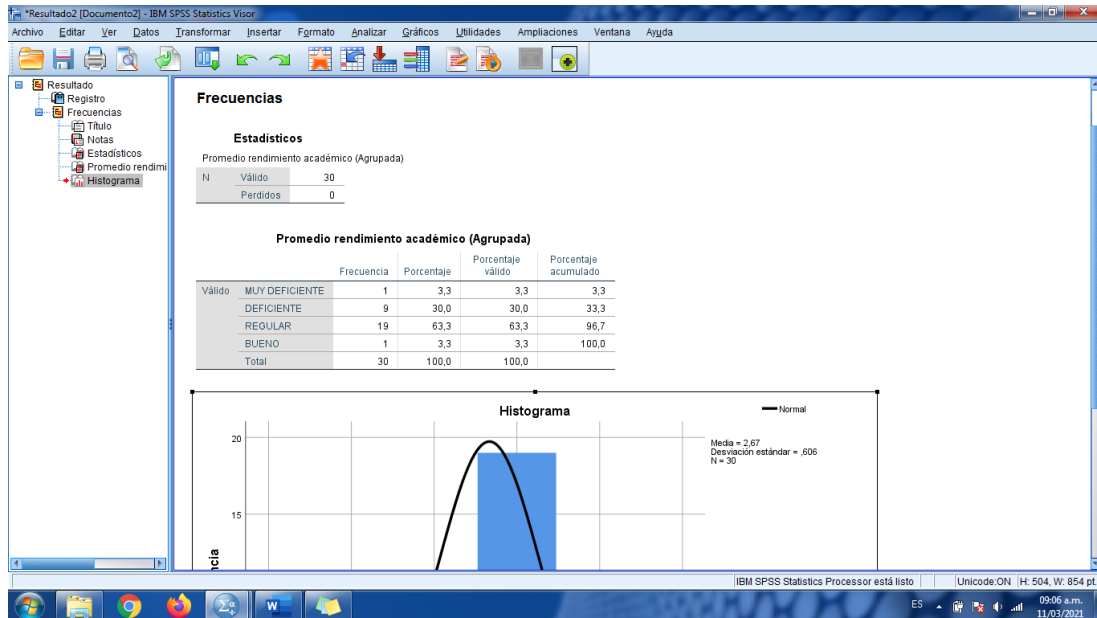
*Resultado2 [Documento2] - IBM SPSS Statistics Visor

Archivo Editar Ver Datos Transformar Insertar Formato Analizar Gráficos Utilidades Ampliaciones Ventana Ayuda

Resultado
Registro
Frecuencias
Título
Notas
Estadísticos
Promedio rendimi
Histograma

Frecuencias

Estadísticos

Promedio rendimiento académico (Agrupada)

| N | Válido | 30 |
|---|---|---|
| | Perdidos | 0 |

Promedio rendimiento académico (Agrupada)

| | | Frecuencia | Porcentaje | Porcentaje válido | Porcentaje acumulado |
|---|---|---|---|---|---|
| Válido | MUY DEFICIENTE | 1 | 3,3 | 3,3 | 3,3 |
| | DEFICIENTE | 9 | 30,0 | 30,0 | 33,3 |
| | REGULAR | 19 | 63,3 | 63,3 | 96,7 |
| | BUENO | 1 | 3,3 | 3,3 | 100,0 |
| | Total | 30 | 100,0 | 100,0 | |

Histograma

Normal

Media = 2,67
Desviación estándar = ,606
N = 30

20

15

ncia

IBM SPSS Statistics Processor está listo
Unicode:ON
H: 504, W: 854 pt.

ES
09:06 a.m.
11/03/2021